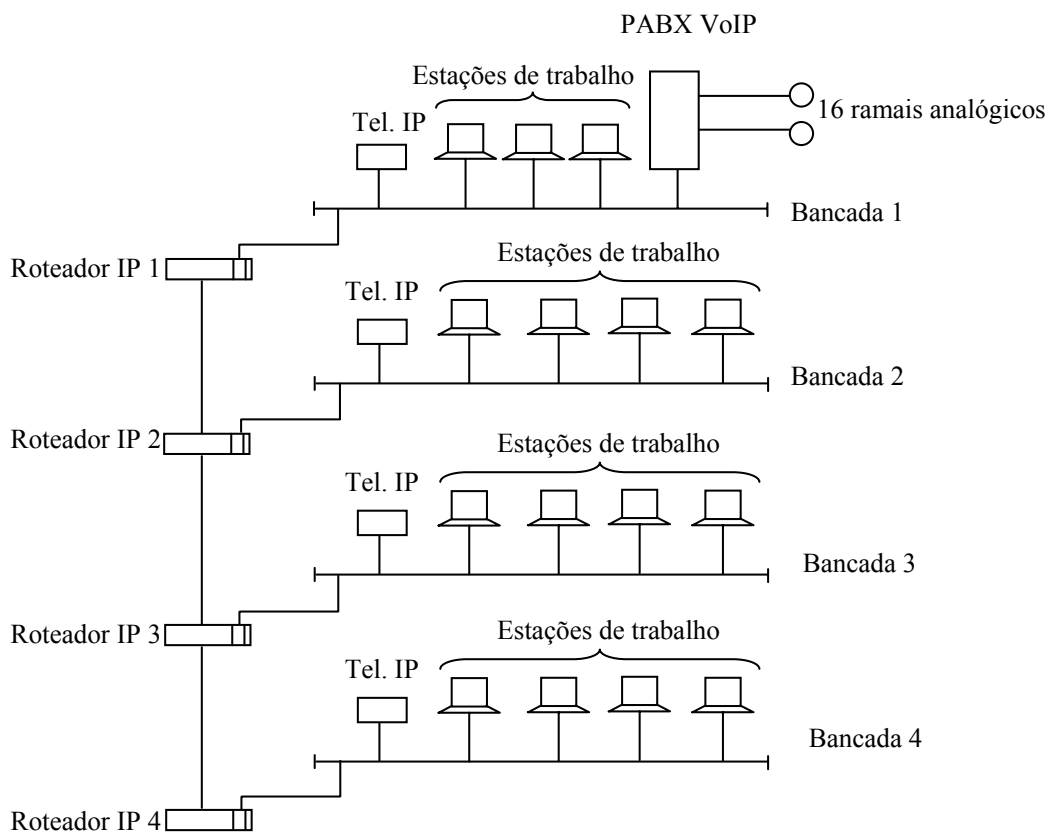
PABX VoIP

Estações de trabalho

Tel. IP

16 ramais analógicos

Bancada 1

Roteador IP 1

Estações de trabalho

Tel. IP

Bancada 2

Roteador IP 2

Estações de trabalho

Tel. IP

Bancada 3

Roteador IP 3

Estações de trabalho

Tel. IP

Bancada 4

Roteador IP 4